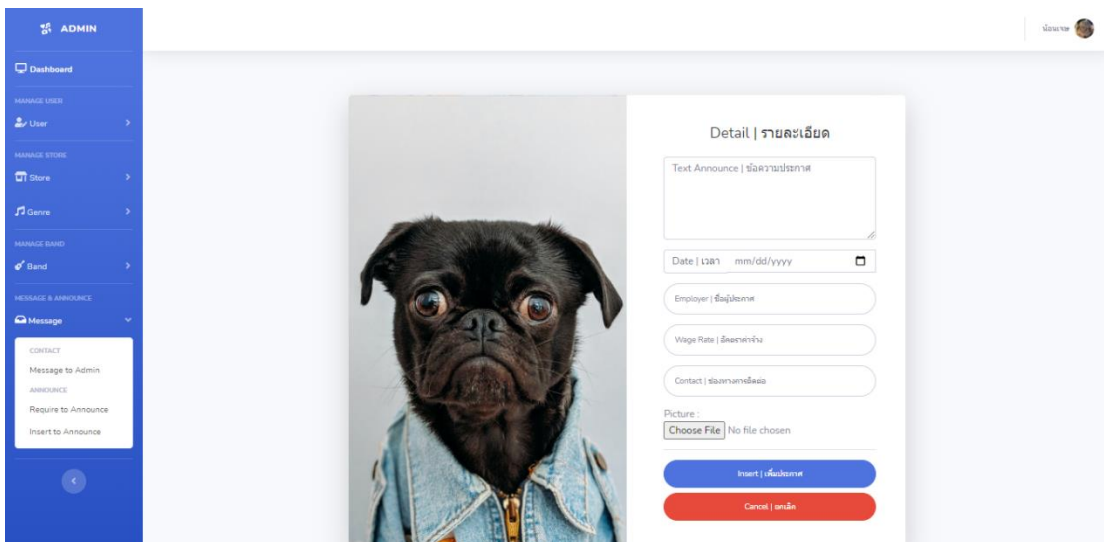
ADMIN

Dashboard

MANAGE USER

User

MANAGE STORE

Store

Genre

MANAGE BAND

Band

MESSAGE & ANNOUNCE

Message

CONTACT

Message to Admin

ANNOUNCE

Require to Announce

Insert to Announce

น้องเกม

Detail | รายละเอียด

Text Announce | ข้อความประกาศ

Date | เวลา mm/dd/yyyy

Employer | ชื่อผู้ประกาศ

Wage Rate | อัตราค่าจ้าง

Contact | ช่องทางการติดต่อ

Picture :

Choose File No file chosen

Insert | เพิ่มประกาศ

Cancel | ยกเลิก